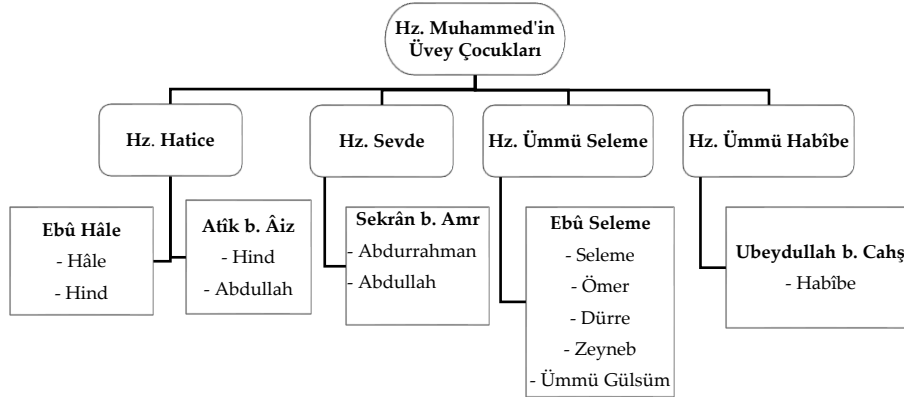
Hz. Muhammed'in Üvey Çocukları

Hz. Hatice

Ebû Hâle
- Hâle
- Hind

Atîk b. Âiz
- Hind
- Abdullah

Hz. Sevde

Sekrân b. Amr
- Abdurrahman
- Abdullah

Hz. Ümmü Seleme

Ebû Seleme
- Seleme
- Ömer
- Dürre
- Zeyneb
- Ümmü Gülsüm

Hz. Ümmü Habîbe

Ubeydullah b. Cahş
- Habîbe